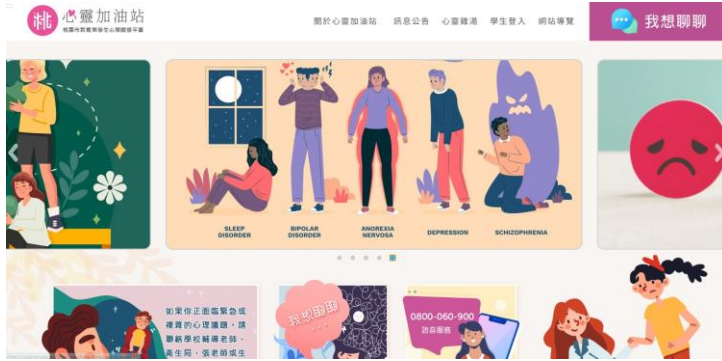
桃 心靈加油站
桃園市教育局學生心理關懷平台

關於心靈加油站　訊息公告　心靈藏湯　學生登入　網站導覽

我想聊聊

SLEEP DISORDER
BIPOLAR DISORDER
ANOREXIA NERVOSA
DEPRESSION
SCHIZOPHRENIA

如果你正面臨緊急或複雜的心理議題，請聯繫學校輔導老師、衛生局、張老師或生

我想聊聊

0800-060-900
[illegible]